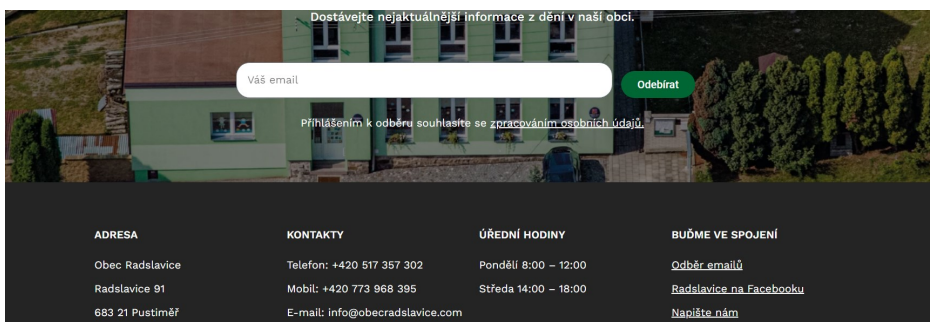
Dostávejte nejaktuálnější informace z dění v naší obci.

Váš email

Odebírat

Přihlášením k odběru souhlasíte se zpracováním osobních údajů.

ADRESA

Obec Radslavice

Radslavice 91

683 21 Pustiměř

KONTAKTY

Telefon: +420 517 357 302

Mobil: +420 773 968 395

E-mail: info@obecradslavice.com

ÚŘEDNÍ HODINY

Pondělí 8:00 – 12:00

Středa 14:00 – 18:00

BUĎME VE SPOJENÍ

Odběr emailů

Radslavice na Facebooku

Napište nám